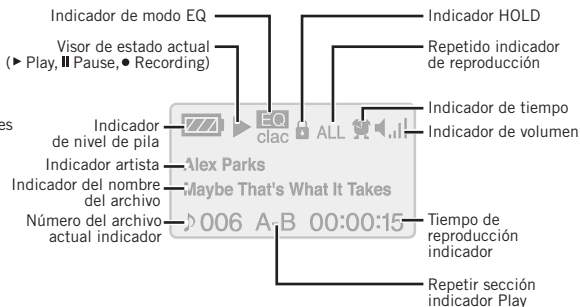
Indicador de modo EQ

Visor de estado actual
(► Play, ‖ Pause, ● Recording)

Indicador HOLD

Repetido indicador de reproducción

Indicador de tiempo

Indicador de volumen

es

Indicador de nivel de pila

EQ
clac

ALL

Indicador artista

Alex Parks

Indicador del nombre del archivo

Maybe That's What It Takes

Número del archivo actual indicador

♪006 A-B 00:00:15

Tiempo de reproducción indicador

Repetir sección indicador Play